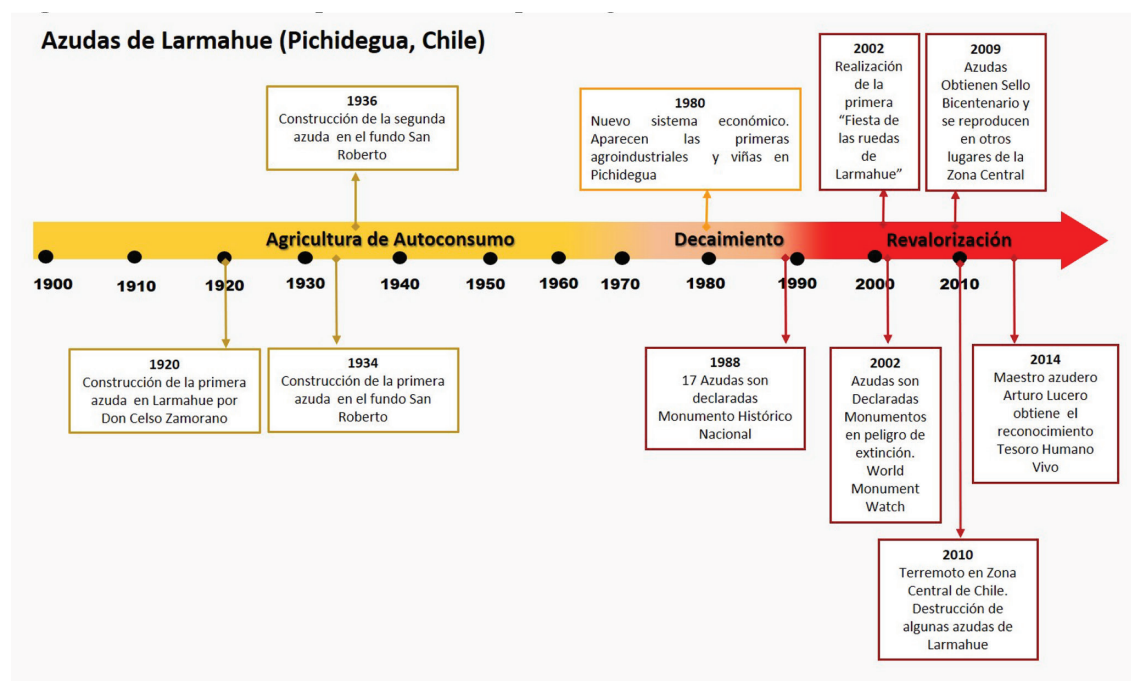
Azudas de Larmahue (Pichidegua, Chile)

1936
Construcción de la segunda azuda en el fundo San Roberto

1980
Nuevo sistema económico. Aparecen las primeras agroindustriales y viñas en Pichidegua

2002
Realización de la primera "Fiesta de las ruedas de Larmahue"

2009
Azudas Obtienen Sello Bicentenario y se reproducen en otros lugares de la Zona Central

Agricultura de Autoconsumo

Decaimiento

Revalorización

1900 1910 1920 1930 1940 1950 1960 1970 1980 1990 2000 2010

1920
Construcción de la primera azuda en Larmahue por Don Celso Zamorano

1934
Construcción de la primera azuda en el fundo San Roberto

1988
17 Azudas son declaradas Monumento Histórico Nacional

2002
Azudas son Declaradas Monumentos en peligro de extinción. World Monument Watch

2014
Maestro azudero Arturo Lucero obtiene el reconocimiento Tesoro Humano Vivo

2010
Terremoto en Zona Central de Chile. Destrucción de algunas azudas de Larmahue